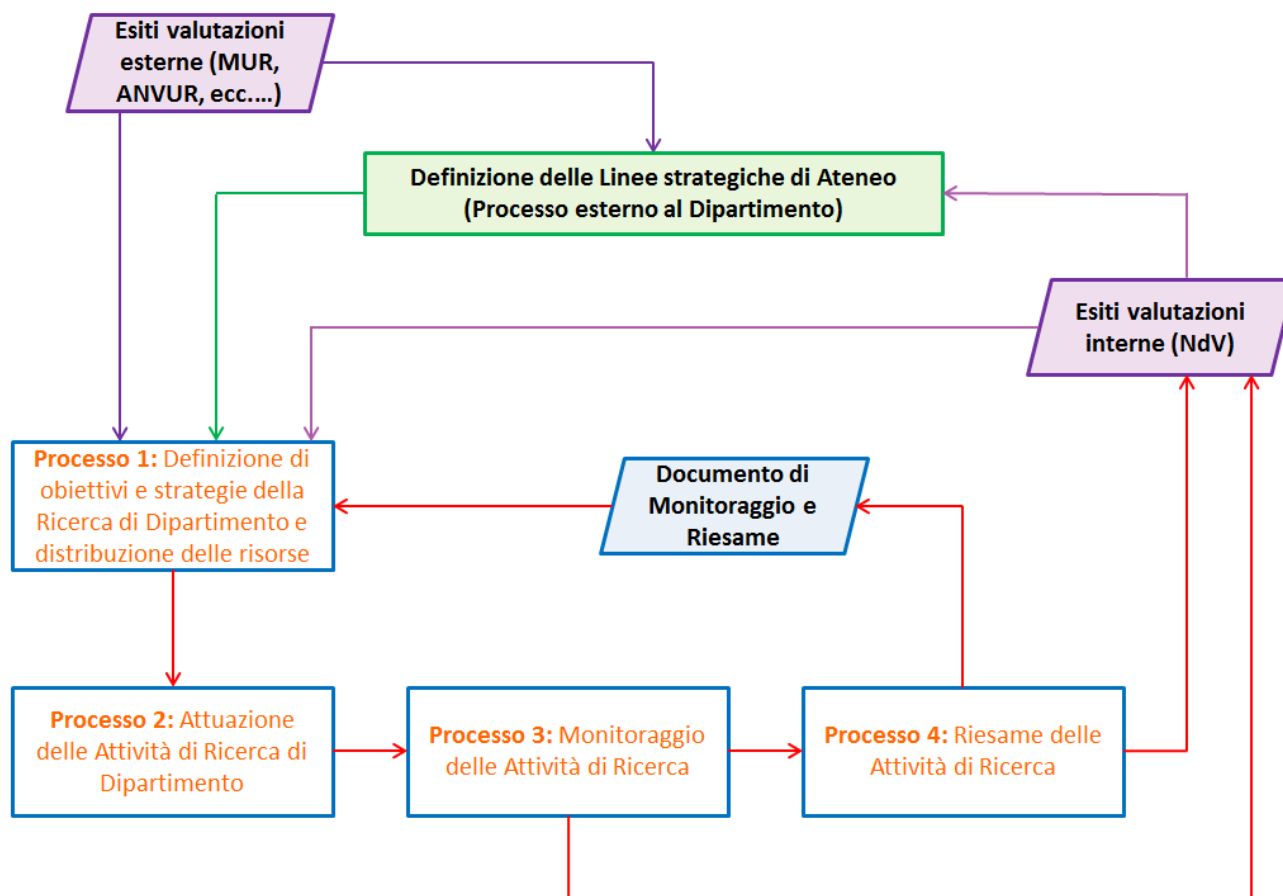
Esiti valutazioni esterne (MUR, ANVUR, ecc.…)

Definizione delle Linee strategiche di Ateneo (Processo esterno al Dipartimento)

Esiti valutazioni interne (NdV)

Processo 1: Definizione di obiettivi e strategie della Ricerca di Dipartimento e distribuzione delle risorse

Documento di Monitoraggio e Riesame

Processo 2: Attuazione delle Attività di Ricerca di Dipartimento

Processo 3: Monitoraggio delle Attività di Ricerca

Processo 4: Riesame delle Attività di Ricerca